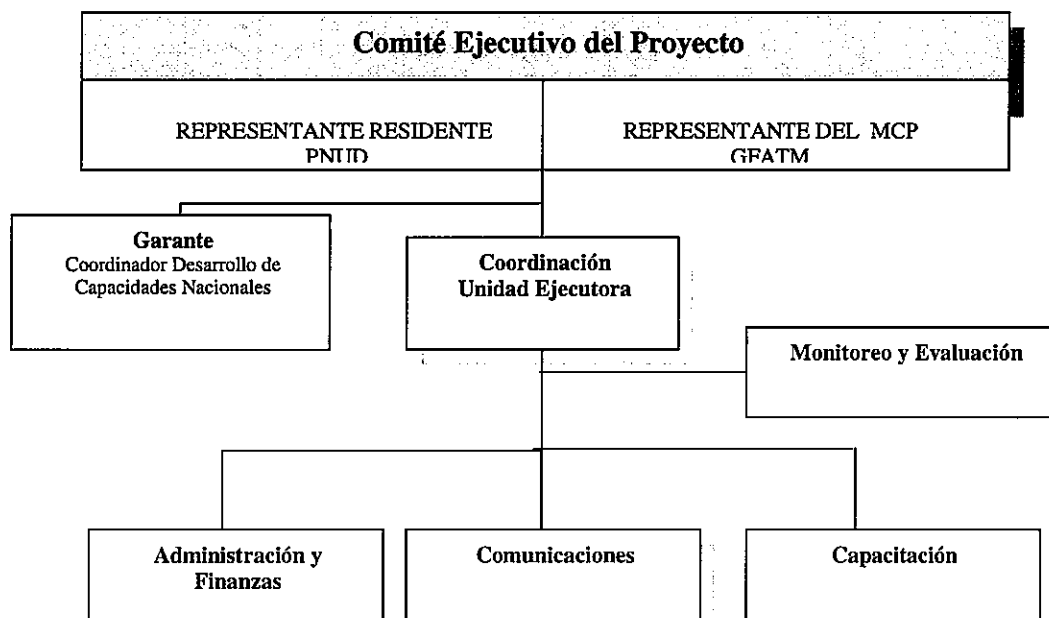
Comité Ejecutivo del Proyecto

REPRESENTANTE RESIDENTE PNUD

REPRESENTANTE DEL MCP GFATM

Garante
Coordinador Desarrollo de Capacidades Nacionales

Coordinación
Unidad Ejecutora

Monitoreo y Evaluación

Administración y Finanzas

Comunicaciones

Capacitación